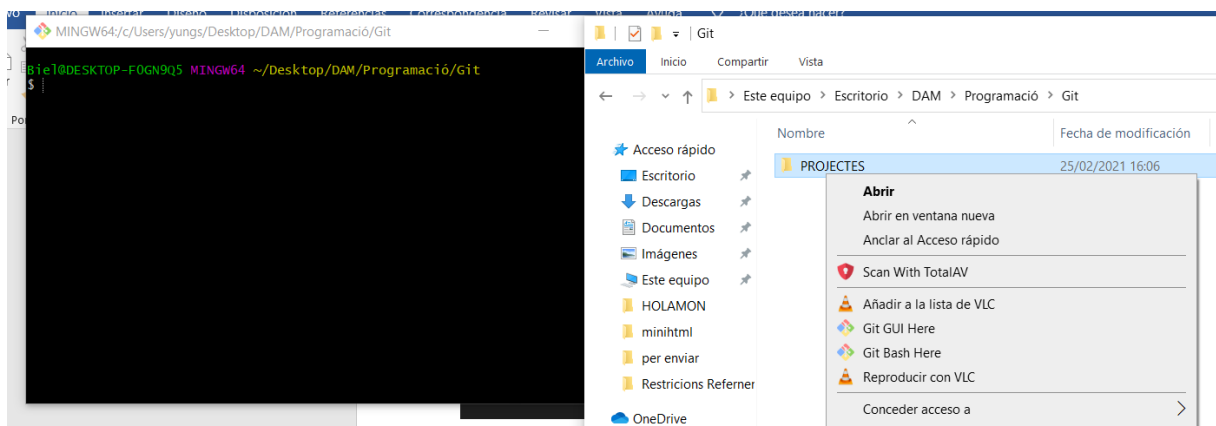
MINGW64:/c/Users/yungs/Desktop/DAM/Programació/Git

Biel@DESKTOP-FOGN9Q5 MINGW64 ~/Desktop/DAM/Programació/Git
$

Git
Archivo Inicio Compartir Vista
Este equipo > Escritorio > DAM > Programació > Git
Nombre
Fecha de modificación
Acceso rápido
Escritorio
Descargas
Documentos
Imágenes
Este equipo
HOLAMON
minihtml
per enviar
Restricions Referner
OneDrive
PROJECTES
25/02/2021 16:06
Abrir
Abrir en ventana nueva
Anclar al Acceso rápido
Scan With TotalAV
Añadir a la lista de VLC
Git GUI Here
Git Bash Here
Reproducir con VLC
Conceder acceso a